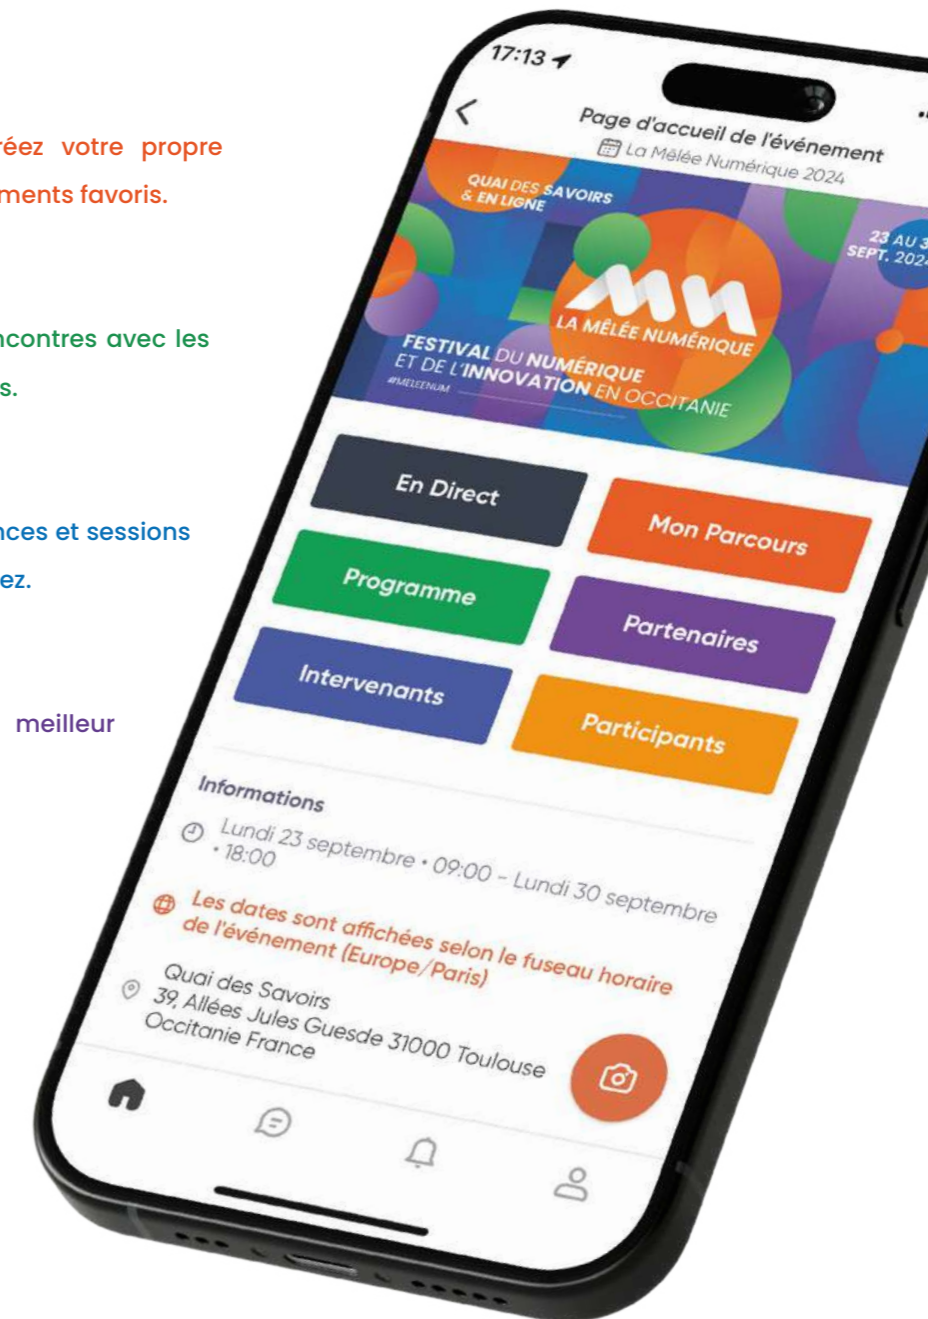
réez votre propre
ments favoris.

ncontres avec les
s.

nces et sessions
ez.

meilleur

17:13

Page d'accueil de l'événement
La Mêlée Numérique 2024

QUAI DES SAVOIRS & EN LIGNE

23 AU 3
SEPT. 202

LA MÊLÉE NUMÉRIQUE

FESTIVAL DU NUMÉRIQUE ET DE L'INNOVATION EN OCCITANIE
#MELEENUM

En Direct

Mon Parcours

Programme

Partenaires

Intervenants

Participants

Informations

Lundi 23 septembre • 09:00 - Lundi 30 septembre • 18:00

Les dates sont affichées selon le fuseau horaire de l'événement (Europe/Paris)

Quai des Savoirs
39, Allées Jules Guesde 31000 Toulouse
Occitanie France